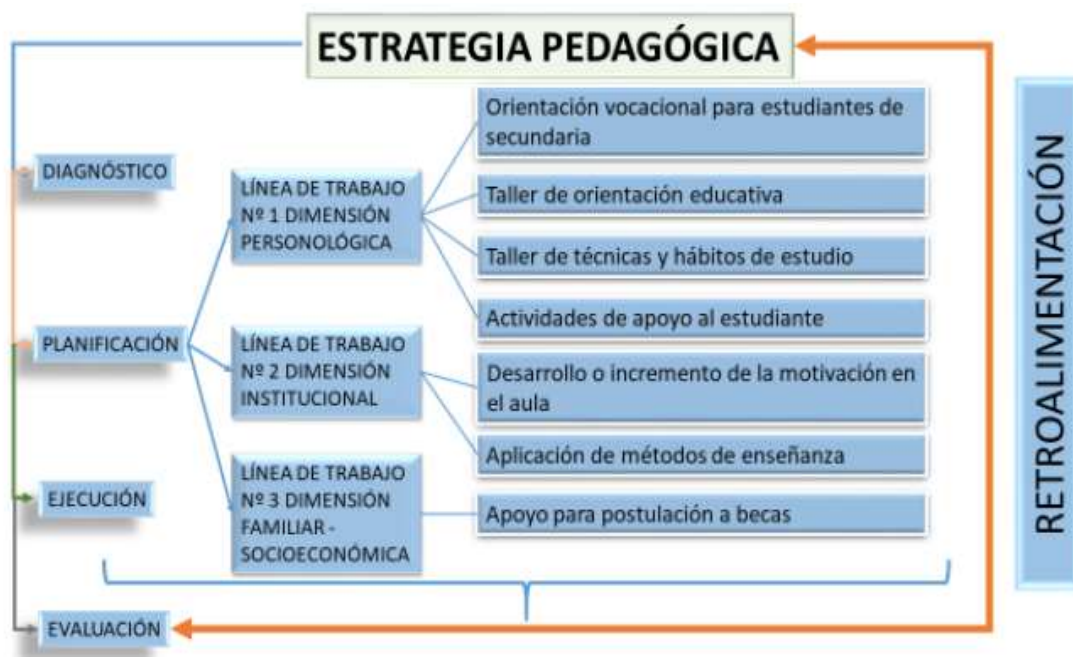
ESTRATEGIA PEDAGÓGICA

DIAGNÓSTICO

PLANIFICACIÓN

EJECUCIÓN

EVALUACIÓN

LÍNEA DE TRABAJO Nº 1 DIMENSIÓN PERSONOLÓGICA

LÍNEA DE TRABAJO Nº 2 DIMENSIÓN INSTITUCIONAL

LÍNEA DE TRABAJO Nº 3 DIMENSIÓN FAMILIAR - SOCIOECONÓMICA

Orientación vocacional para estudiantes de secundaria

Taller de orientación educativa

Taller de técnicas y hábitos de estudio

Actividades de apoyo al estudiante

Desarrollo o incremento de la motivación en el aula

Aplicación de métodos de enseñanza

Apoyo para postulación a becas

RETROALIMENTACIÓN